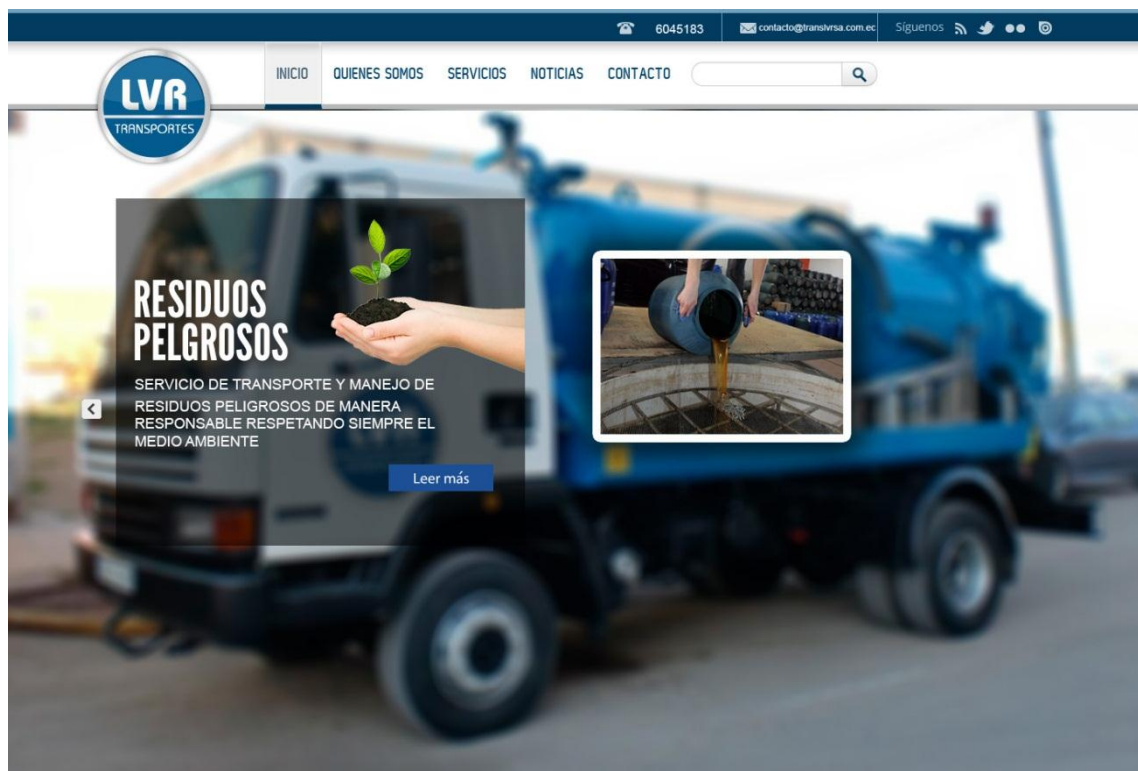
6045183 contacto@translvrsa.com.ec Síguenos

LVR TRANSPORTES

INICIO QUIENES SOMOS SERVICIOS NOTICIAS CONTACTO

RESIDUOS PELGROSOS

SERVICIO DE TRANSPORTE Y MANEJO DE RESIDUOS PELIGROSOS DE MANERA RESPONSABLE RESPETANDO SIEMPRE EL MEDIO AMBIENTE

Leer más